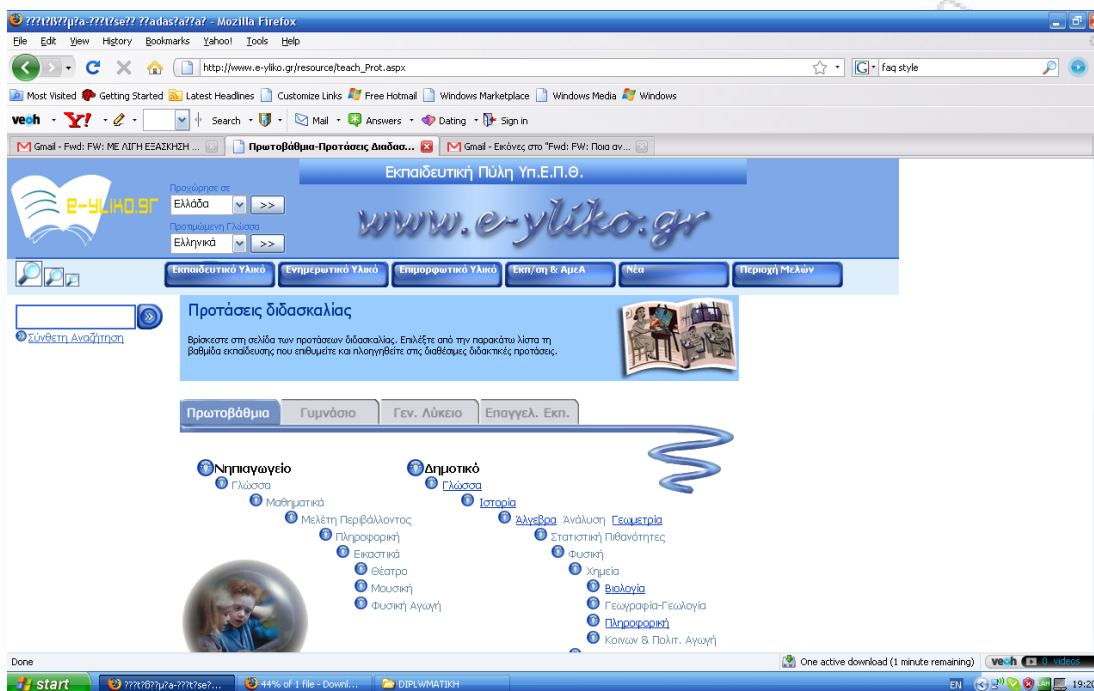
???t?ß??µ?a-???t?se?? ??adas?a??a? - Mozilla Firefox

File Edit View History Bookmarks Yahoo! Tools Help

http://www.e-yliko.gr/resource/teach_Prot.aspx

faq style

Most Visited Getting Started Latest Headlines Customize Links Free Hotmail Windows Marketplace Windows Media Windows

veoh Y! Search Mail Answers Dating Sign in

Gmail - Fwd: FW: ΜΕ ΛΙΓΗ ΕΞΑΣΚΗΣΗ ... | Πρωτοβάθμια-Προτάσεις Διδασ... | Gmail - Εικόνες στο "Fwd: FW: Ποια αν...

e-yliko.gr

Προχώρησε σε
Ελλάδα >>
Προτιμώμενη Γλώσσα
Ελληνικά >>

Εκπαιδευτική Πύλη Υπ.Ε.Π.Θ.

www.e-yliko.gr

Εκπαιδευτικό Υλικό | Ενημερωτικό Υλικό | Επιμορφωτικό Υλικό | Εκπ/ση & ΑμεΑ | Νέα | Περιοχή Μελών

Σύνθετη Αναζήτηση

Προτάσεις διδασκαλίας

Βρίσκεστε στη σελίδα των προτάσεων διδασκαλίας. Επιλέξτε από την παρακάτω λίστα τη βαθμίδα εκπαίδευσης που επιθυμείτε και πλοηγηθείτε στις διαθέσιμες διδακτικές προτάσεις.

Πρωτοβάθμια | Γυμνάσιο | Γεν. Λύκειο | Επαγγελ. Εκπ.

Νηπιαγωγείο
Γλώσσα
Μαθηματικά
Μελέτη Περιβάλλοντος
Πληροφορική
Εικαστικά
Θέατρο
Μουσική
Φυσική Αγωγή

Δημοτικό
Γλώσσα
Ιστορία
Άλγεβρα Ανάλυση Γεωμετρία
Στατιστική Πιθανότητες
Φυσική
Χημεία
Βιολογία
Γεωγραφία-Γεωλογία
Πληροφορική
Κοινων & Πολιτ. Αγωγή

Done
One active download (1 minute remaining)
veoh 0 videos

start | ???t?ß??µ?a-???t?se?... | 44% of 1 file - Downl... | DIPLWMATIKH
EN 19:20